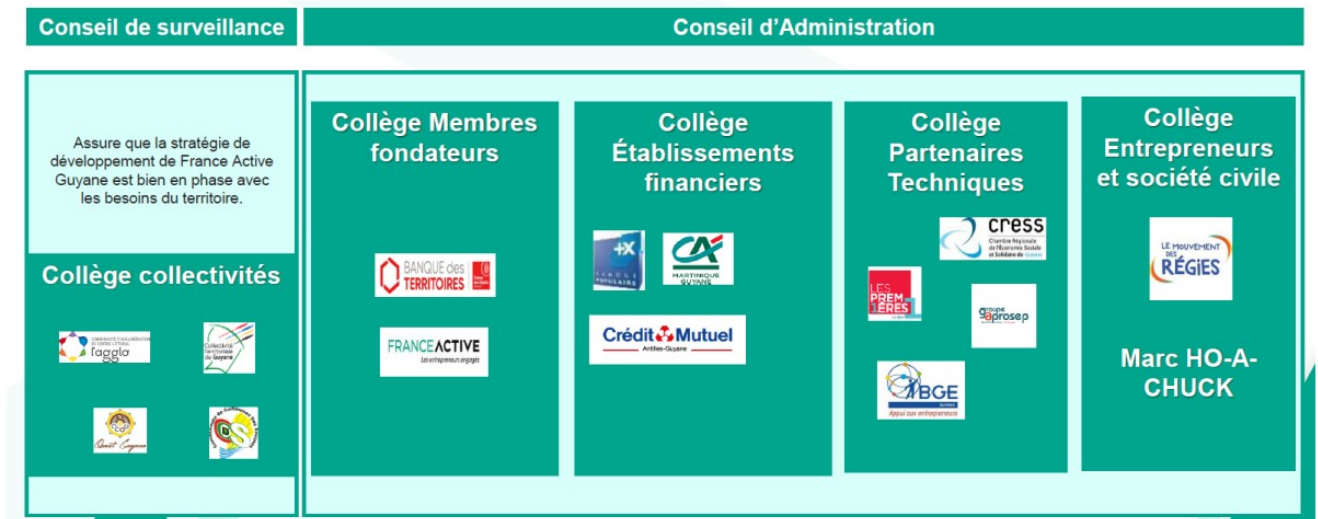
Conseil de surveillance

Conseil d'Administration

Assure que la stratégie de développement de France Active Guyane est bien en phase avec les besoins du territoire.

Collège collectivités

l'agglo

Collectivité Territoriale de Guyane

Ouest Guyane

Collège Membres fondateurs

BANQUE des TERRITOIRES

FRANCE ACTIVE
Les entrepreneurs engagés

Collège Établissements financiers

BANQUE POPULAIRE

CA MARTINIQUE GUYANE

Crédit Mutuel Antilles-Guyane

Collège Partenaires Techniques

cress
Chambre Régionale de l'Économie Sociale et Solidaire de Guyane

LES PREMIÈRES

Groupe aprosep

BGE
Appui aux entrepreneurs

Collège Entrepreneurs et société civile

LE MOUVEMENT DES RÉGIES

Marc HO-A-CHUCK